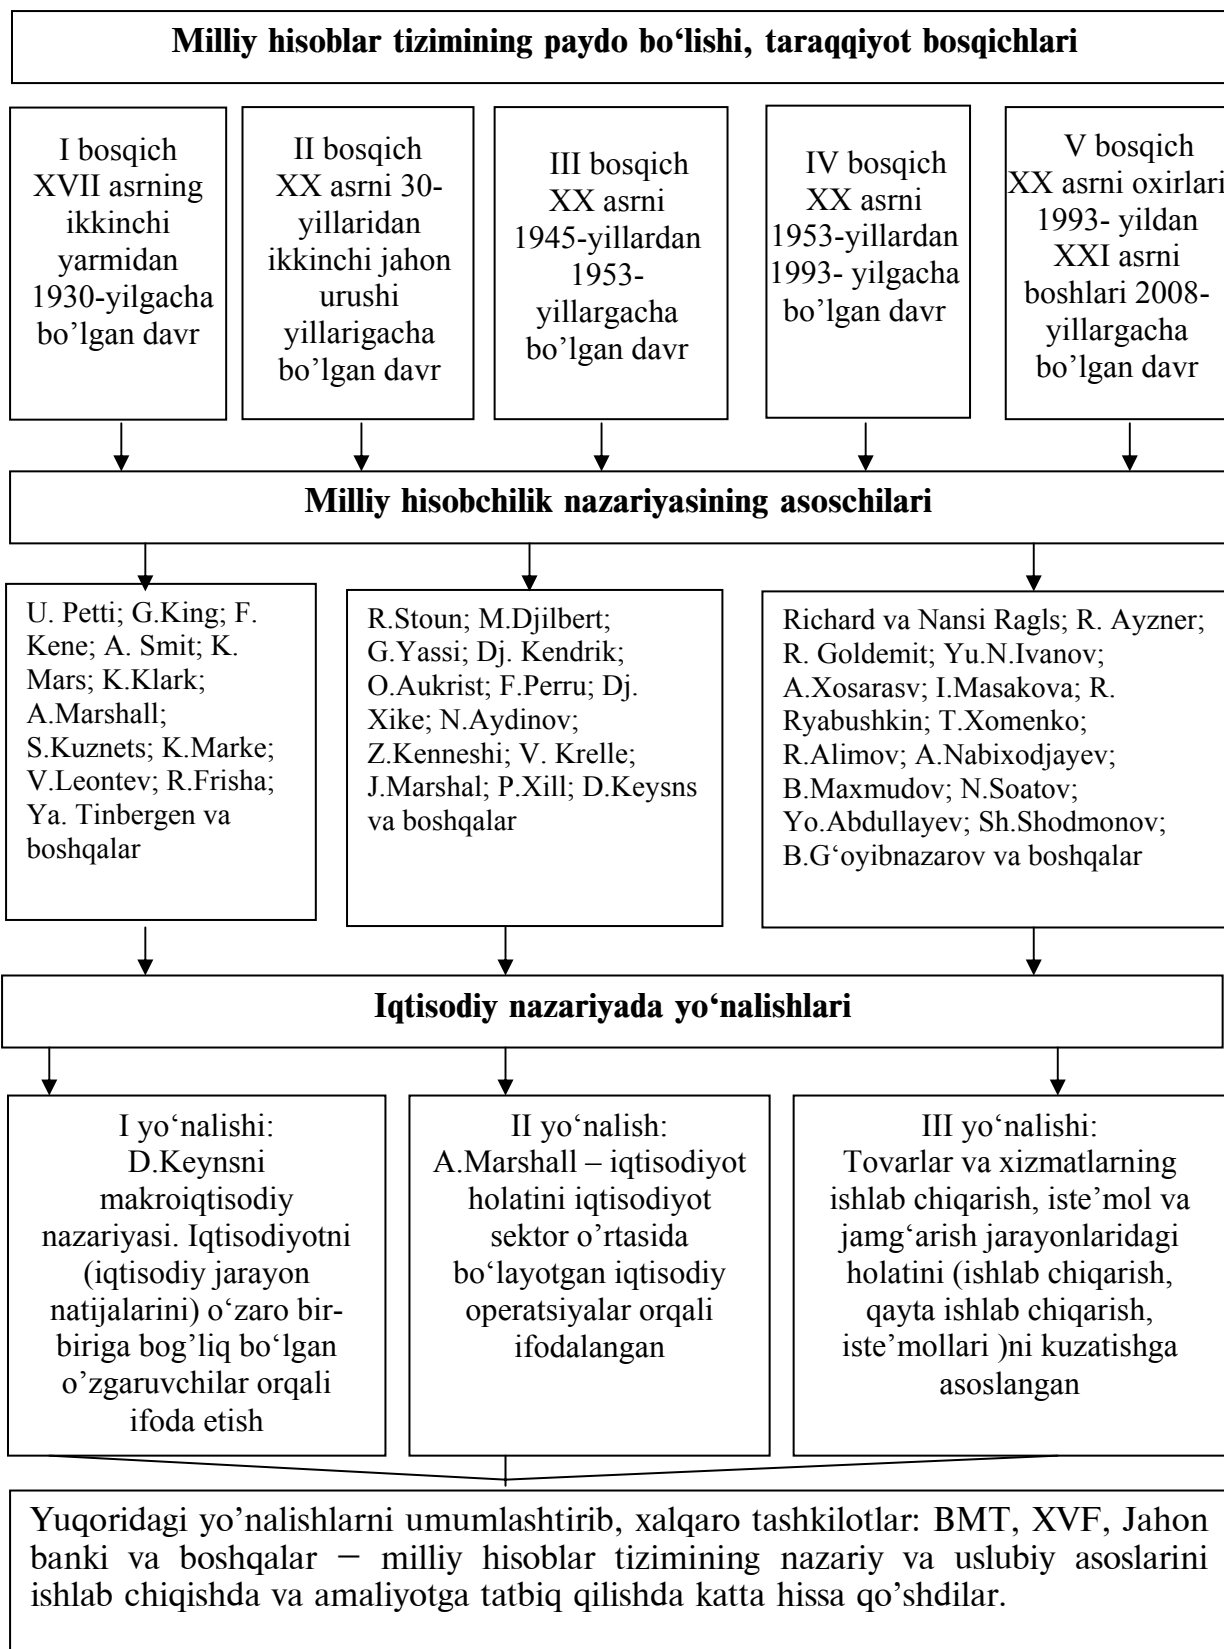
Milliy hisoblar tizimining paydo bo‘lishi, taraqqiyot bosqichlari

I bosqich XVII asrning ikkinchi yarmidan 1930-yilgacha bo’lgan davr

II bosqich XX asrni 30-yillaridan ikkinchi jahon urushi yillarigacha bo’lgan davr

III bosqich XX asrni 1945-yillardan 1953-yillargacha bo’lgan davr

IV bosqich XX asrni 1953-yillardan 1993- yilgacha bo’lgan davr

V bosqich XX asrni oxirlari 1993- yildan XXI asrni boshlari 2008-yillargacha bo’lgan davr

Milliy hisobchilik nazariyasining asoschilari

U. Petti; G.King; F. Kene; A. Smit; K. Mars; K.Klark; A.Marshall; S.Kuznets; K.Marke; V.Leontev; R.Frisha; Ya. Tinbergen va boshqalar

R.Stoun; M.Djilbert; G.Yassi; Dj. Kendrik; O.Aukrist; F.Perru; Dj. Xike; N.Aydinov; Z.Kenneshi; V. Krelle; J.Marshal; P.Xill; D.Keysns va boshqalar

Richard va Nansi Ragls; R. Ayzner; R. Goldemit; Yu.N.Ivanov; A.Xosarasv; I.Masakova; R. Ryabushkin; T.Xomenko; R.Alimov; A.Nabixodjayev; B.Maxmudov; N.Soatov; Yo.Abdullayev; Sh.Shodmonov; B.G‘oyibnazarov va boshqalar

Iqtisodiy nazariyada yo‘nalishlari

I yo‘nalishi: D.Keynsni makroiqtisodiy nazariyasi. Iqtisodiyotni (iqtisodiy jarayon natijalarini) o‘zaro bir-biriga bog’liq bo‘lgan o’zgaruvchilar orqali ifoda etish

II yo‘nalish: A.Marshall – iqtisodiyot holatini iqtisodiyot sektor o’rtasida bo‘layotgan iqtisodiy operatsiyalar orqali ifodalangan

III yo‘nalishi: Tovarlar va xizmatlarning ishlab chiqarish, iste’mol va jamg‘arish jarayonlaridagi holatini (ishlab chiqarish, qayta ishlab chiqarish, iste’mollari )ni kuzatishga asoslangan

Yuqoridagi yo’nalishlarni umumlashtirib, xalqaro tashkilotlar: BMT, XVF, Jahon banki va boshqalar – milliy hisoblar tizimining nazariy va uslubiy asoslarini ishlab chiqishda va amaliyotga tatbiq qilishda katta hissa qo’shdilar.